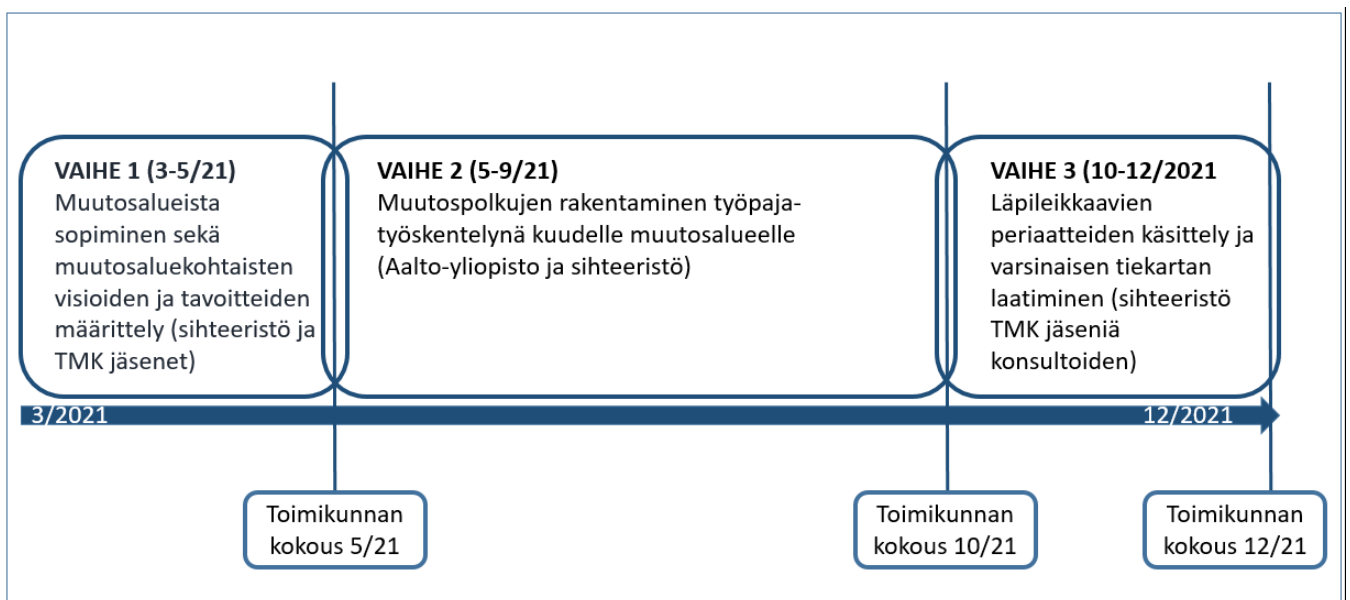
VAIHE 1 (3-5/21)
Muutosalueista sopiminen sekä muutosaluekohtaisten visioiden ja tavoitteiden määrittely (sihteeristö ja TMK jäsenet)

VAIHE 2 (5-9/21)
Muutospolkujen rakentaminen työpaja-työskentelynä kuudelle muutosalueelle (Aalto-yliopisto ja sihteeristö)

VAIHE 3 (10-12/2021
Läpileikkaavien periaatteiden käsittely ja varsinaisen tiekartan laatiminen (sihteeristö TMK jäseniä konsultoiden)

3/2021

12/2021

Toimikunnan kokous 5/21

Toimikunnan kokous 10/21

Toimikunnan kokous 12/21